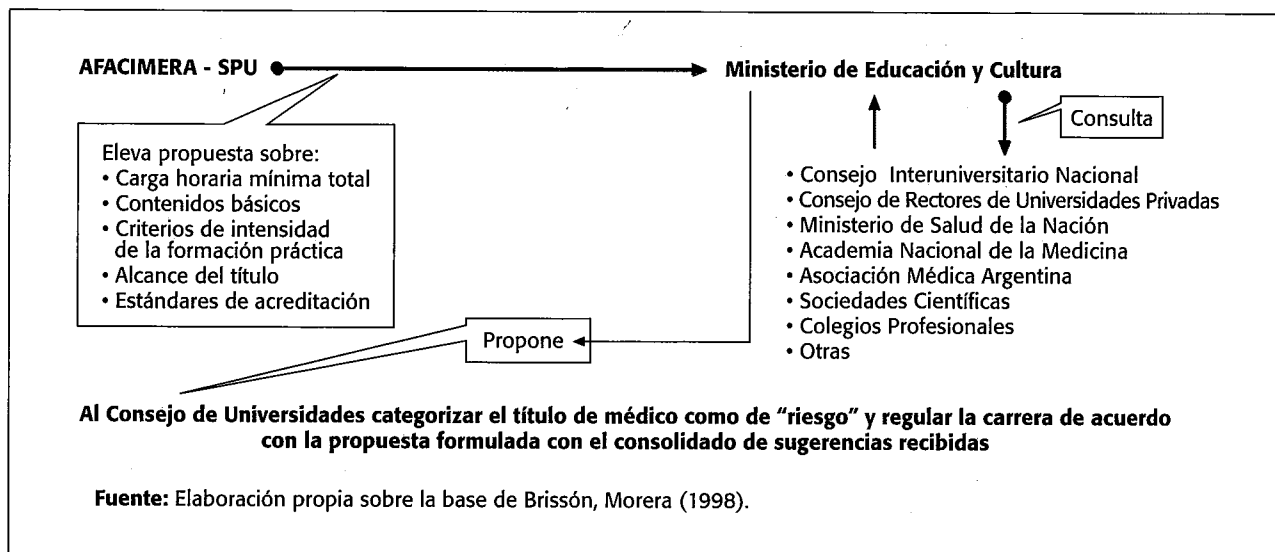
AFACIMERA - SPU

Ministerio de Educación y Cultura

Eleva propuesta sobre:
• Carga horaria mínima total
• Contenidos básicos
• Criterios de intensidad de la formación práctica
• Alcance del título
• Estándares de acreditación

Consulta

• Consejo Interuniversitario Nacional
• Consejo de Rectores de Universidades Privadas
• Ministerio de Salud de la Nación
• Academia Nacional de la Medicina
• Asociación Médica Argentina
• Sociedades Científicas
• Colegios Profesionales
• Otras

Propone

Al Consejo de Universidades categorizar el título de médico como de "riesgo" y regular la carrera de acuerdo con la propuesta formulada con el consolidado de sugerencias recibidas

Fuente: Elaboración propia sobre la base de Brissón, Morera (1998).